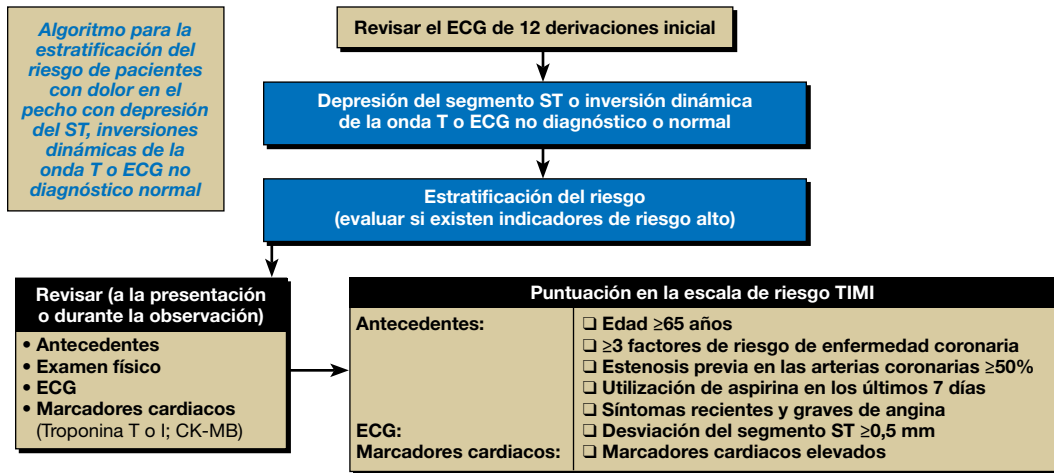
Algoritmo para la estratificación del riesgo de pacientes con dolor en el pecho con depresión del ST, inversiones dinámicas de la onda T o ECG no diagnóstico normal

Revisar el ECG de 12 derivaciones inicial

Depresión del segmento ST o inversión dinámica de la onda T o ECG no diagnóstico o normal

Estratificación del riesgo
(evaluar si existen indicadores de riesgo alto)

Revisar (a la presentación o durante la observación)
• Antecedentes
• Examen físico
• ECG
• Marcadores cardiacos (Troponina T o I; CK-MB)

Puntuación en la escala de riesgo TIMI

| | |
|---|---|
| Antecedentes: | ❑ Edad ≥65 años<br>❑ ≥3 factores de riesgo de enfermedad coronaria<br>❑ Estenosis previa en las arterias coronarias ≥50%<br>❑ Utilización de aspirina en los últimos 7 días<br>❑ Síntomas recientes y graves de angina |
| ECG: | ❑ Desviación del segmento ST ≥0,5 mm |
| Marcadores cardiacos: | ❑ Marcadores cardiacos elevados |